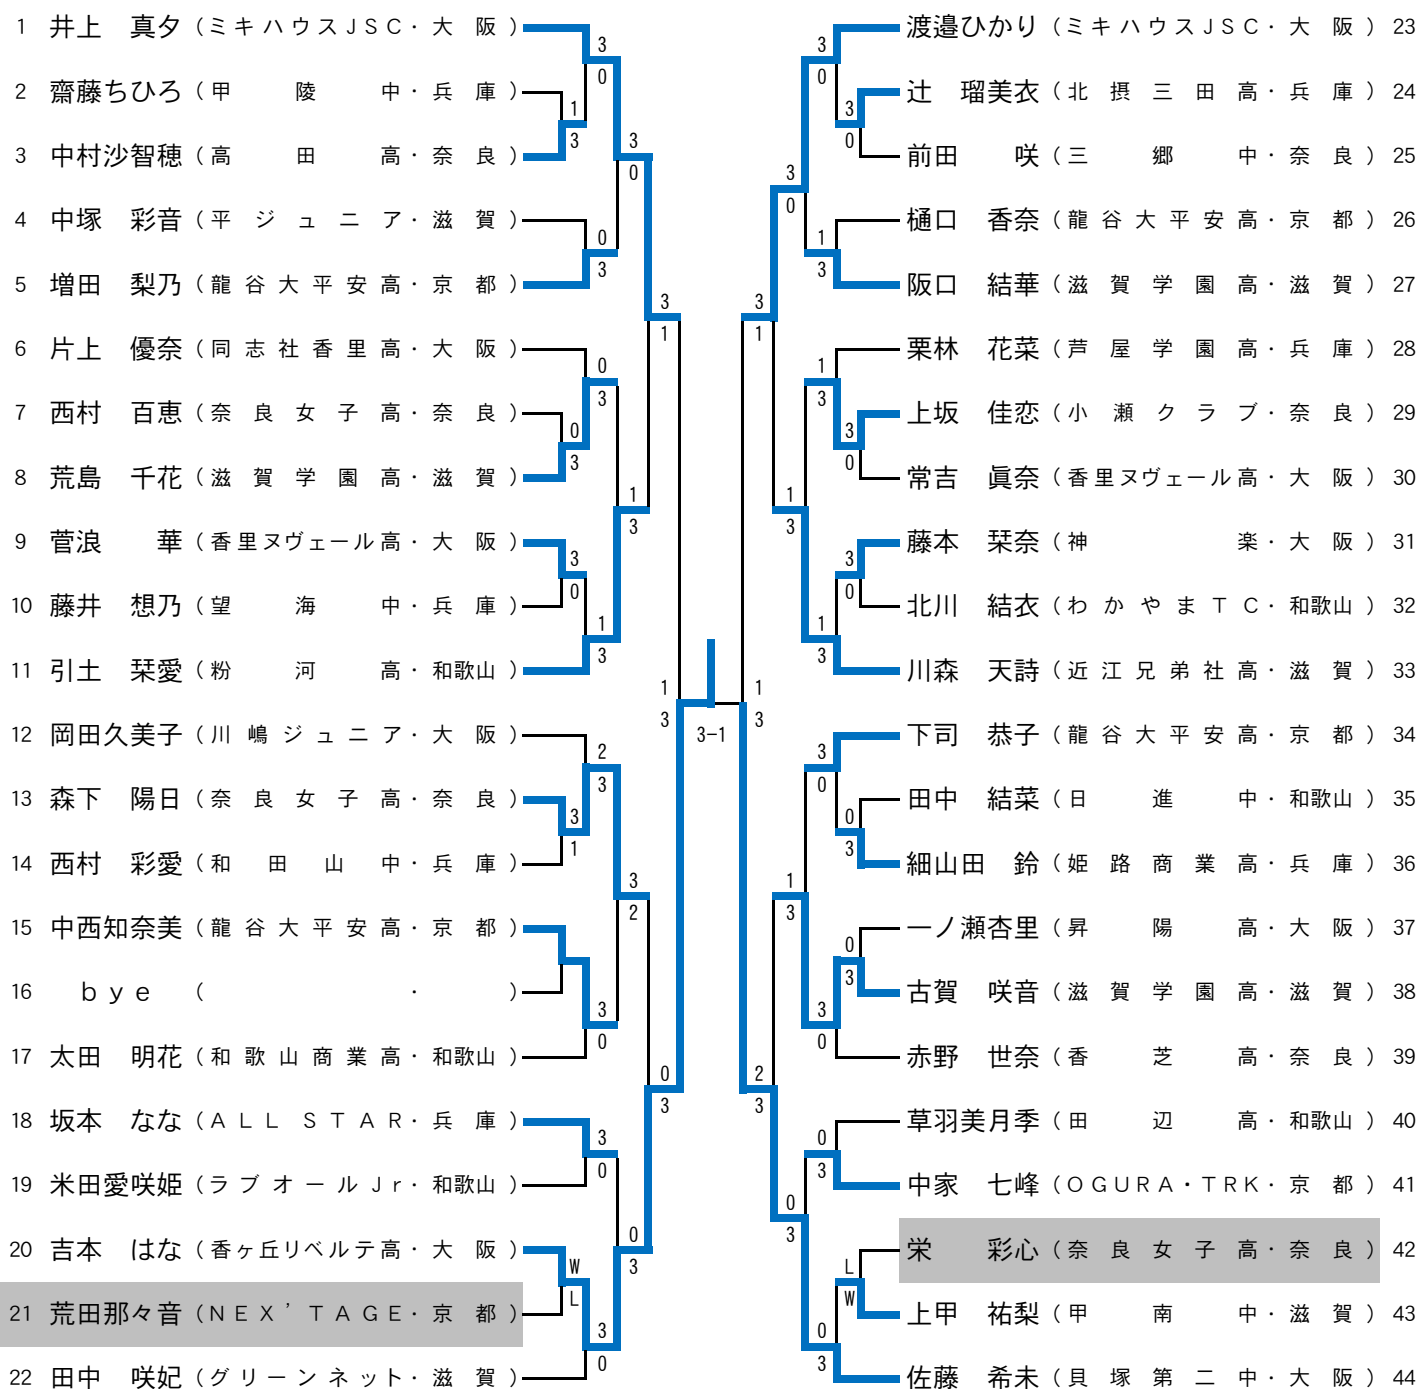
1 井上 真夕（ミキハウスＪＳＣ・大 阪）
2 齋藤ちひろ（甲 陵 中・兵 庫）
3 中村沙智穂（高 田 高・奈 良）
4 中塚 彩音（平 ジ ュ ニ ア・滋 賀）
5 増田 梨乃（龍 谷 大 平 安 高・京 都）
6 片上 優奈（同 志 社 香 里 高・大 阪）
7 西村 百恵（奈 良 女 子 高・奈 良）
8 荒島 千花（滋 賀 学 園 高・滋 賀）
9 菅浪 華（香里ヌヴェール高・大 阪）
10 藤井 想乃（望 海 中・兵 庫）
11 引土 栞愛（粉 河 高・和歌山）
12 岡田久美子（川 嶋 ジ ュ ニ ア・大 阪）
13 森下 陽日（奈 良 女 子 高・奈 良）
14 西村 彩愛（和 田 山 中・兵 庫）
15 中西知奈美（龍 谷 大 平 安 高・京 都）
16 bye（ ・ ）
17 太田 明花（和 歌 山 商 業 高・和歌山）
18 坂本 なな（ＡＬＬ ＳＴＡＲ・兵 庫）
19 米田愛咲姫（ラ ブ オ ー ル Ｊｒ・和歌山）
20 吉本 はな（香ヶ丘リベルテ高・大 阪）
21 荒田那々音（ＮＥＸ’ＴＡＧＥ・京 都）
22 田中 咲妃（グ リ ー ン ネ ッ ト・滋 賀）

渡邉ひかり（ミキハウスＪＳＣ・大 阪）23
辻 瑠美衣（北 摂 三 田 高・兵 庫）24
前田 咲（三 郷 中・奈 良）25
樋口 香奈（龍 谷 大 平 安 高・京 都）26
阪口 結華（滋 賀 学 園 高・滋 賀）27
栗林 花菜（芦 屋 学 園 高・兵 庫）28
上坂 佳恋（小 瀬 ク ラ ブ・奈 良）29
常吉 眞奈（香里ヌヴェール高・大 阪）30
藤本 栞奈（神 楽・大 阪）31
北川 結衣（わ か や ま Ｔ Ｃ・和歌山）32
川森 天詩（近 江 兄 弟 社 高・滋 賀）33
下司 恭子（龍 谷 大 平 安 高・京 都）34
田中 結菜（日 進 中・和歌山）35
細山田 鈴（姫 路 商 業 高・兵 庫）36
一ノ瀬杏里（昇 陽 高・大 阪）37
古賀 咲音（滋 賀 学 園 高・滋 賀）38
赤野 世奈（香 芝 高・奈 良）39
草羽美月季（田 辺 高・和歌山）40
中家 七峰（ＯＧＵＲＡ・ＴＲＫ・京 都）41
栄 彩心（奈 良 女 子 高・奈 良）42
上甲 祐梨（甲 南 中・滋 賀）43
佐藤 希未（貝 塚 第 二 中・大 阪）44

3 0 1 3 0 3 3 0 3 1 0 3 0 3 0 3 3 0 1 3 1 3 2 3 3 1 3 2 3 0 3 0 3 0 W L 3 0 0 3 0 3 1 3 3-1 1 3
3 0 3 0 3 0 1 3 3 1 1 3 3 0 1 3 3 0 1 3 3 0 0 3 1 3 0 3 3 0 2 3 0 3 0 3 L W 0 3